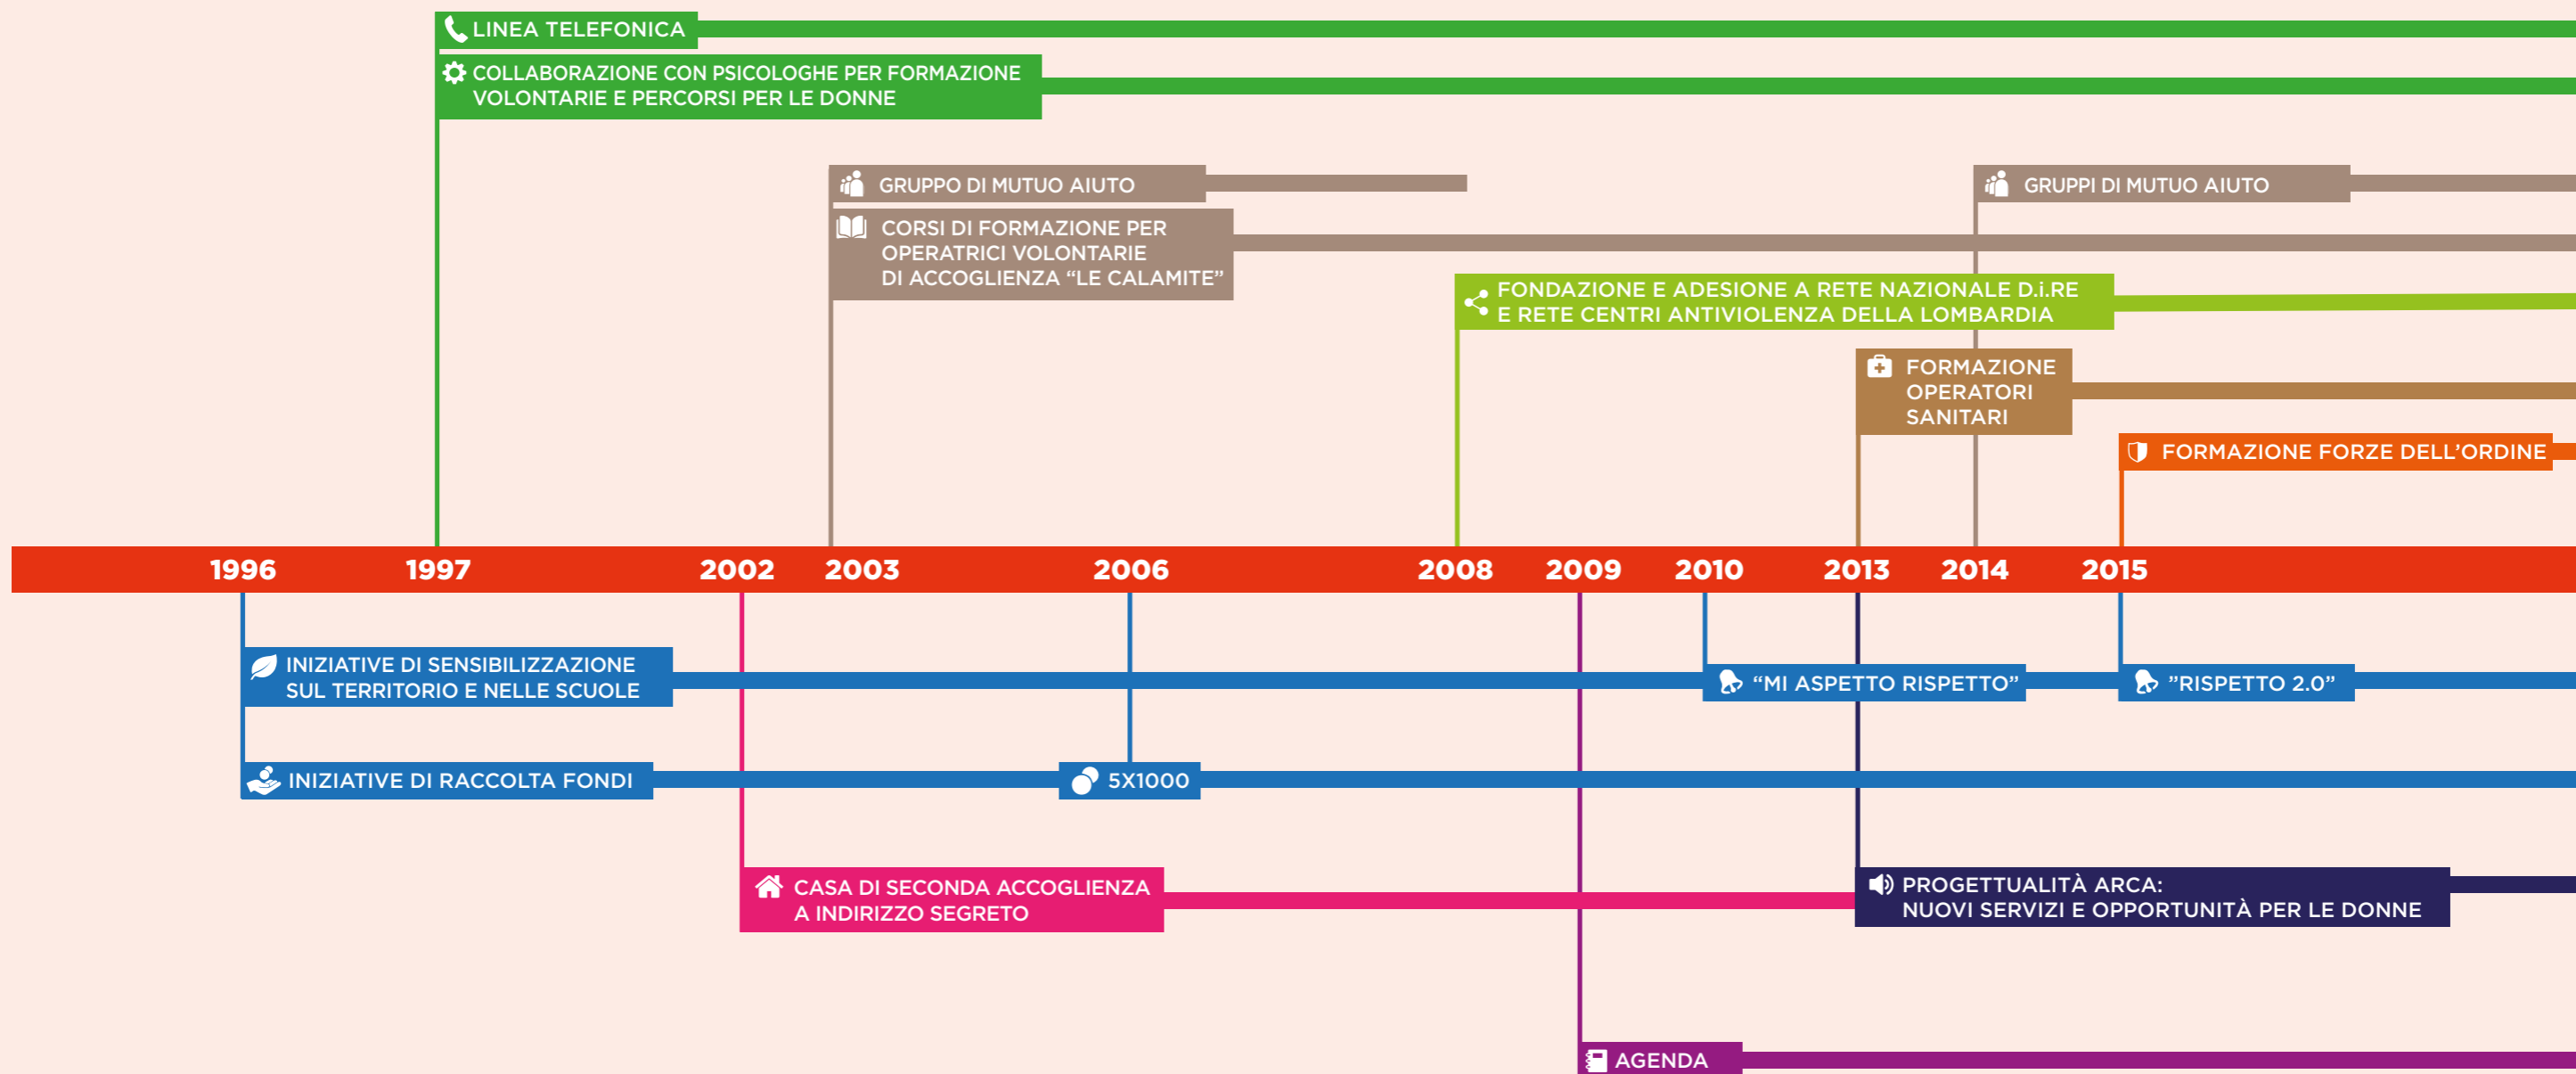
LINEA TELEFONICA

COLLABORAZIONE CON PSICOLOGHE PER FORMAZIONE VOLONTARIE E PERCORSI PER LE DONNE

GRUPPO DI MUTUO AIUTO

CORSI DI FORMAZIONE PER OPERATRICI VOLONTARIE DI ACCOGLIENZA “LE CALAMITE”

GRUPPI DI MUTUO AIUTO

FONDAZIONE E ADESIONE A RETE NAZIONALE D.i.RE E RETE CENTRI ANTIVIOLENZA DELLA LOMBARDIA

FORMAZIONE OPERATORI SANITARI

FORMAZIONE FORZE DELL’ORDINE

1996 1997 2002 2003 2006 2008 2009 2010 2013 2014 2015

INIZIATIVE DI SENSIBILIZZAZIONE SUL TERRITORIO E NELLE SCUOLE

“MI ASPETTO RISPETTO”

”RISPETTO 2.0”

INIZIATIVE DI RACCOLTA FONDI

5X1000

CASA DI SECONDA ACCOGLIENZA A INDIRIZZO SEGRETO

PROGETTUALITÀ ARCA: NUOVI SERVIZI E OPPORTUNITÀ PER LE DONNE

AGENDA